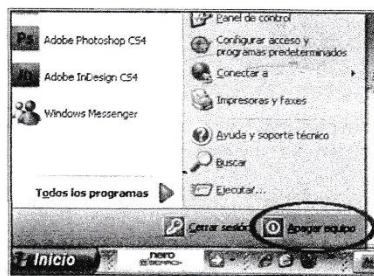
Adobe Photoshop CS4
Adobe InDesign CS4
Windows Messenger
Todos los programas
Panel de control
Configurar acceso y programas predeterminados
Conectar a
Impresoras y faxes
Ayuda y soporte técnico
Buscar
Ejecutar...
Cerrar sesión
Apagar equipo
Inicio
nero